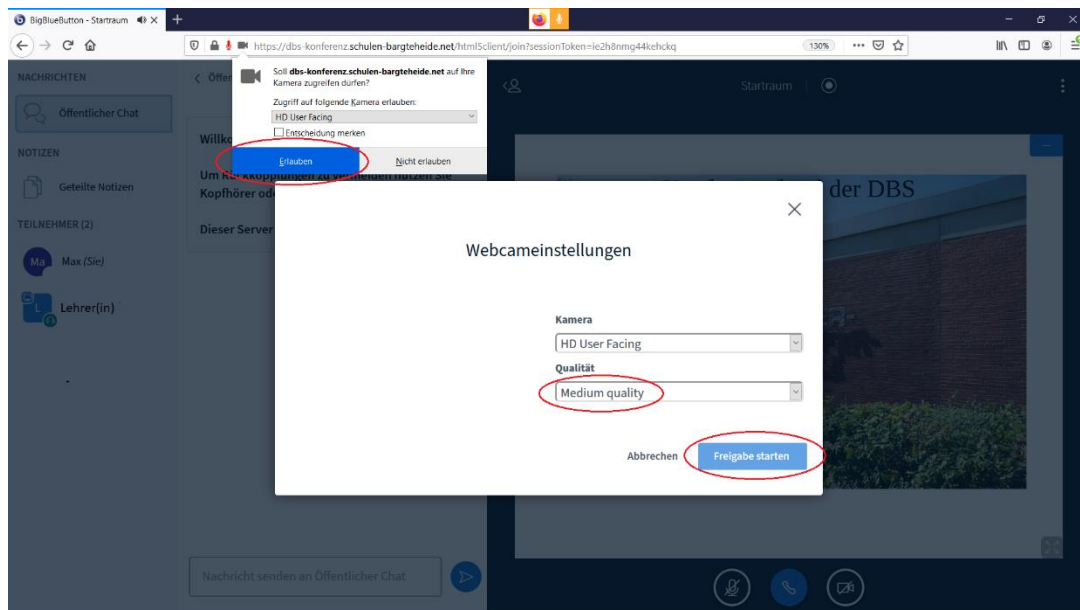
BigBlueButton - Startraum

https://dbs-konferenz.schulen-bargteheide.net/html5client/join?sessionToken=ie2h8nmg44kehckq

130%

NACHRICHTEN

Öffentlicher Chat

NOTIZEN

Geteilte Notizen

TEILNEHMER (2)

Ma Max (Sie)

L Lehrer(in)

Öffen

Willko

Um R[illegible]ckkopplungen zu vermeiden nutzen Sie Kopfhörer od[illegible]

Dieser Server

Soll dbs-konferenz.schulen-bargteheide.net auf Ihre Kamera zugreifen dürfen?

Zugriff auf folgende Kamera erlauben:

HD User Facing

Entscheidung merken

Erlauben

Nicht erlauben

Startraum

der DBS

Webcameinstellungen

Kamera

HD User Facing

Qualität

Medium quality

Abbrechen

Freigabe starten

Nachricht senden an Öffentlicher Chat